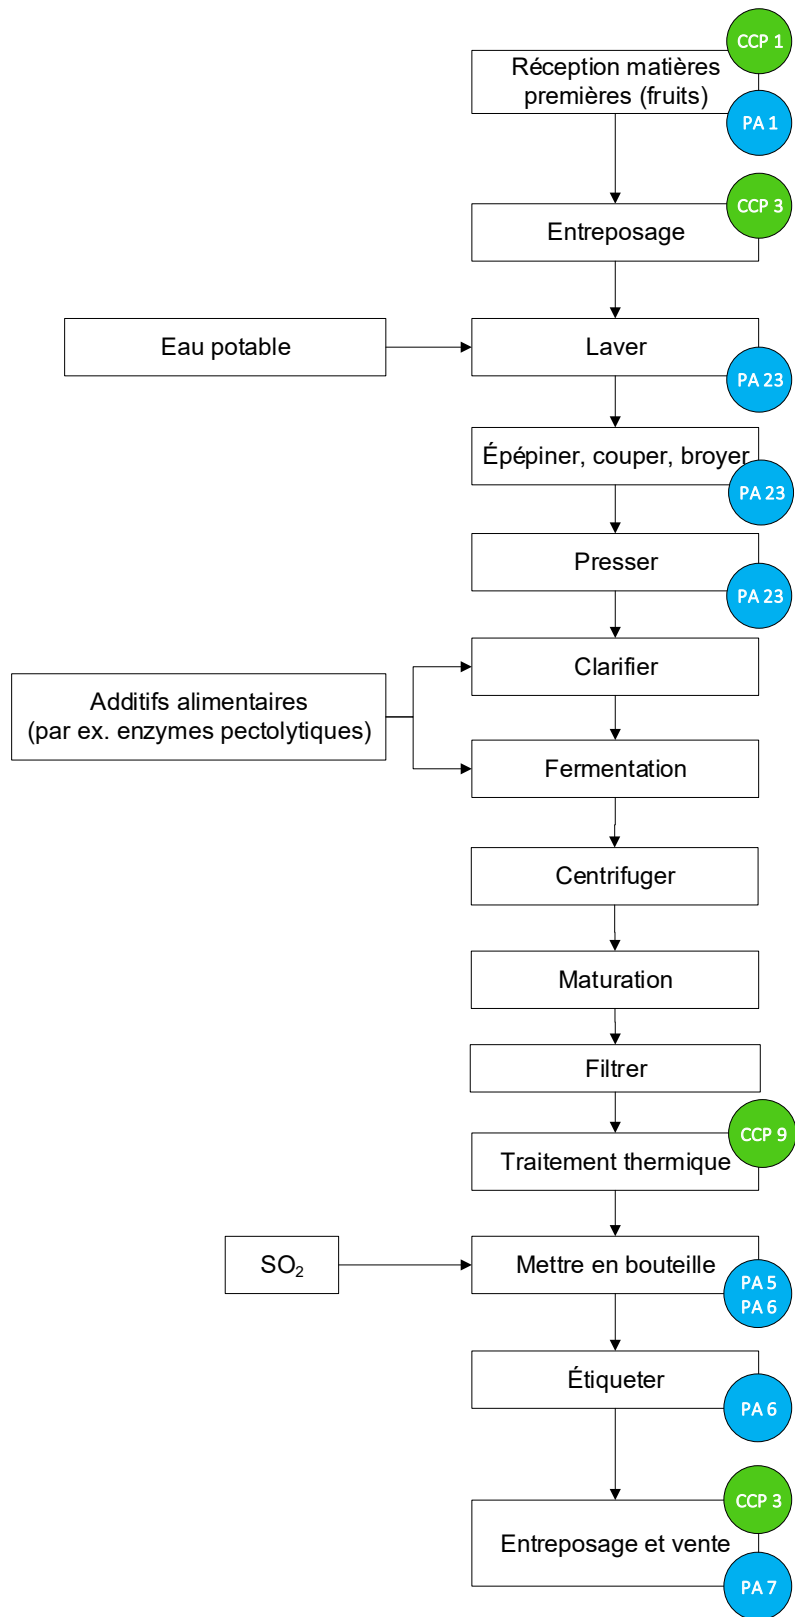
CCP 1
Réception matières premières (fruits)
PA 1

CCP 3
Entreposage

Eau potable

Laver
PA 23

Épépiner, couper, broyer
PA 23

Presser
PA 23

Additifs alimentaires (par ex. enzymes pectolytiques)

Clarifier

Fermentation

Centrifuger

Maturation

Filtrer

CCP 9
Traitement thermique

$SO_2$

Mettre en bouteille
PA 5
PA 6

Étiqueter
PA 6

CCP 3
Entreposage et vente
PA 7